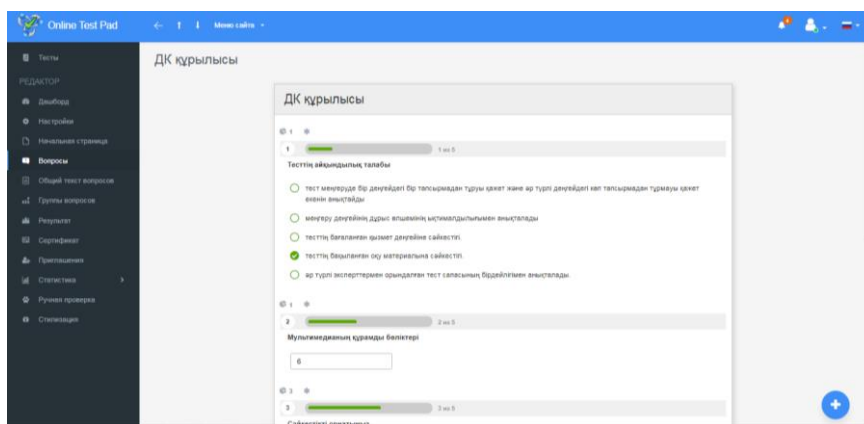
Online Test Pad
Меню сайта

Тесты
РЕДАКТОР
Дашборд
Настройки
Начальная страница
Вопросы
Общий текст вопросов
Группы вопросов
Результат
Сертификат
Приглашения
Статистика
Ручная проверка
Стилизация

ДК құрылысы

ДК құрылысы

1
1 из 5
Тесттің айқындылық талабы

тест меңгеруде бір деңгейдегі бір тапсырмадан тұруы қажет және әр түрлі деңгейдегі көп тапсырмадан тұрмауы қажет екенін анықтайды
меңгеру деңгейінің дұрыс өлшемінің ықтималдылығымен анықталады
тесттің бағаланған қызмет деңгейіне сәйкестігі.
тесттің бақыланған оқу материалына сәйкестігі.
әр түрлі эксперттермен орындалған тест сапасының бірдейлігімен анықталады.

2
2 из 5
Мультимедианың құрамды бөліктері
6

3
3 из 5
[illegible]